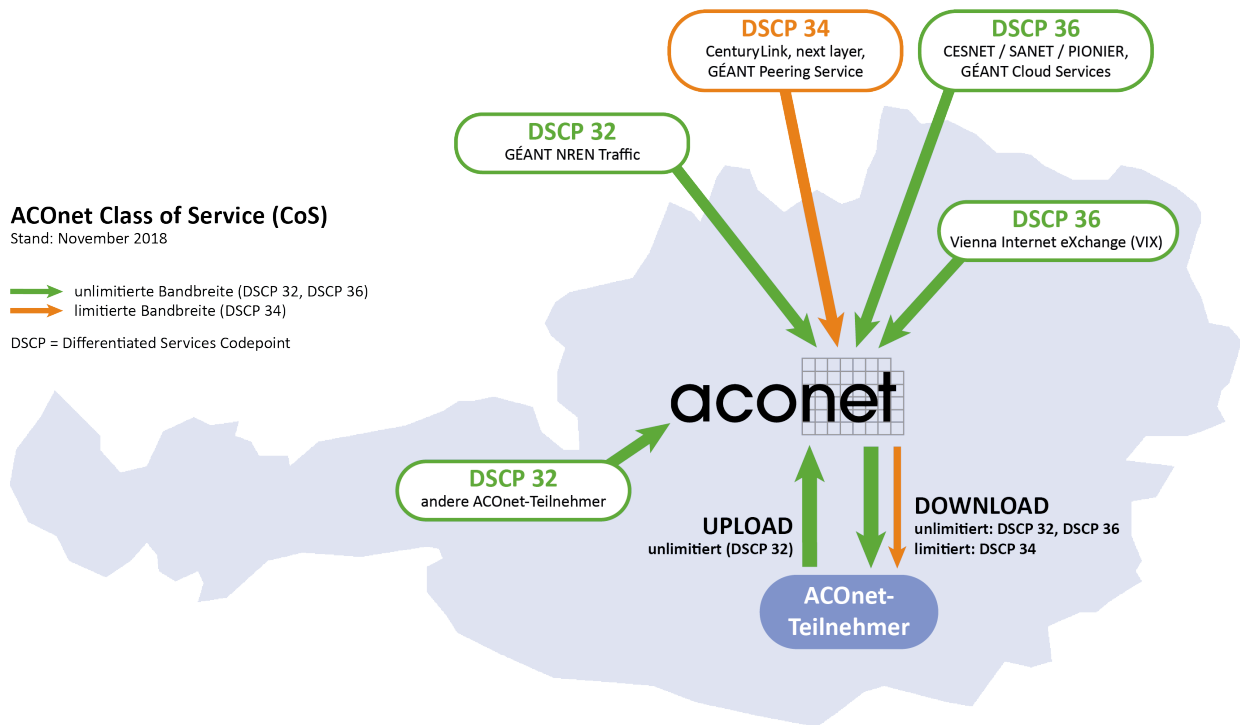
ACOnet Class of Service (CoS)
Stand: November 2018

unlimitierte Bandbreite (DSCP 32, DSCP 36)
limitierte Bandbreite (DSCP 34)

DSCP = Differentiated Services Codepoint

DSCP 34
CenturyLink, next layer, GÉANT Peering Service

DSCP 36
CESNET / SANET / PIONIER, GÉANT Cloud Services

DSCP 32
GÉANT NREN Traffic

DSCP 36
Vienna Internet eXchange (VIX)

aconet

DSCP 32
andere ACOnet-Teilnehmer

UPLOAD
unlimitiert (DSCP 32)

DOWNLOAD
unlimitiert: DSCP 32, DSCP 36
limitiert: DSCP 34

ACOnet-Teilnehmer